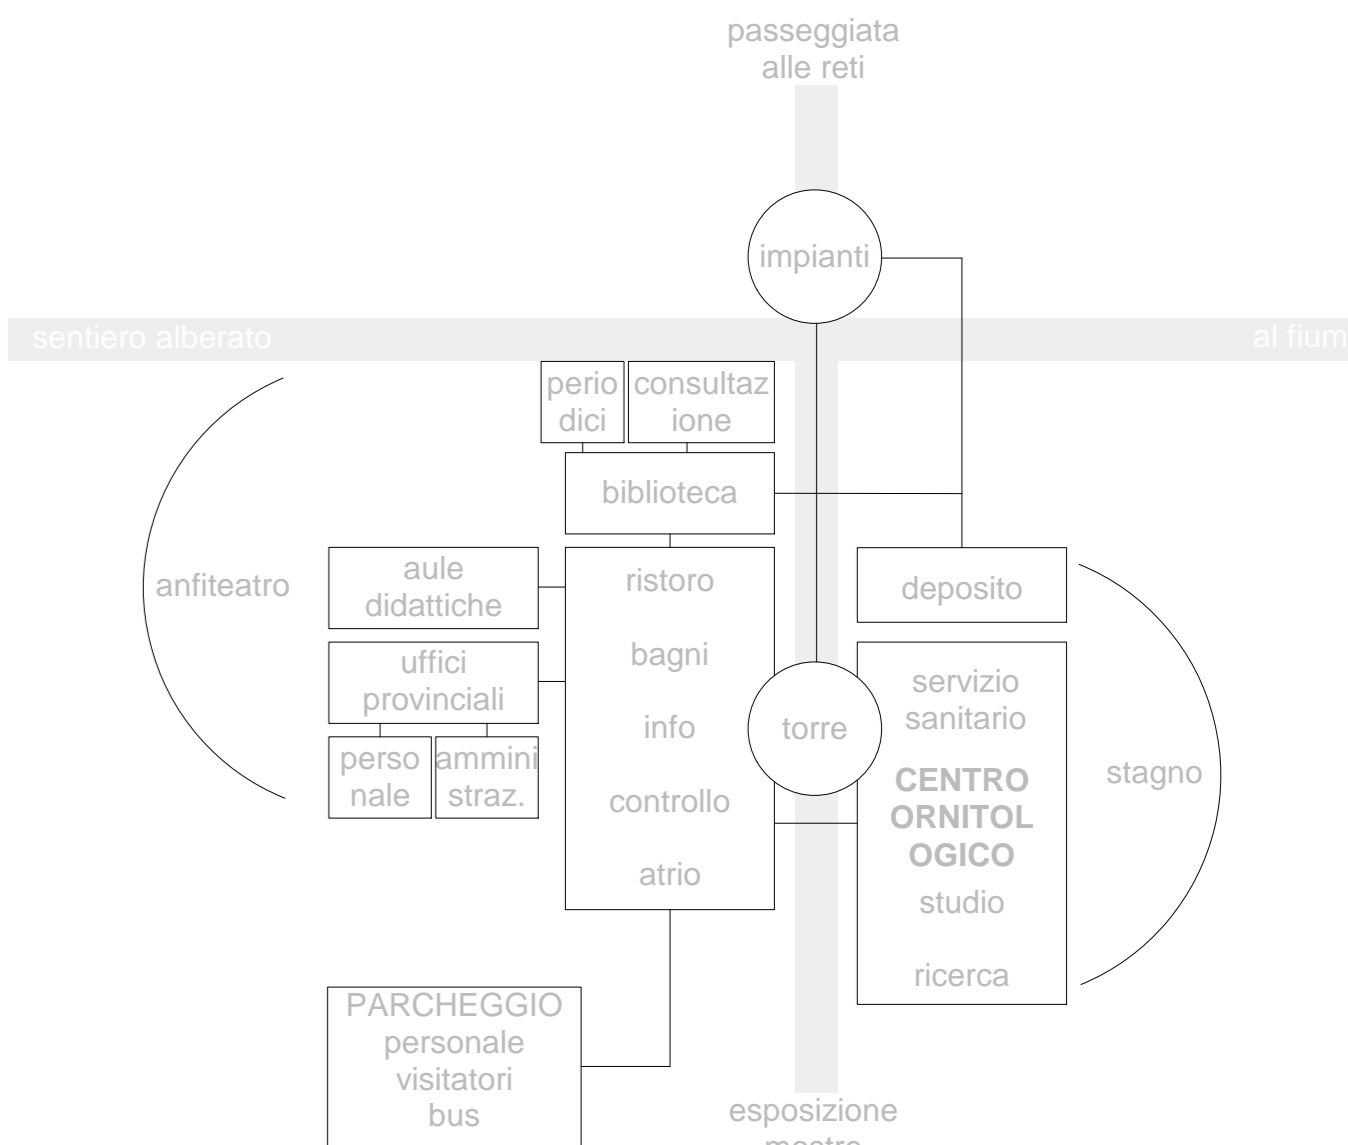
passeggiata alle reti

impianti

sentiero alberato

al fium

perio dici

consultaz ione

biblioteca

anfiteatro

aule didattiche

ristoro

deposito

uffici provinciali

bagni

servizio sanitario

info

torre

perso nale

ammini straz.

CENTRO ORNITOL OGICO

stagno

controllo

atrio

studio

ricerca

PARCHEGGIO personale visitatori bus

esposizione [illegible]